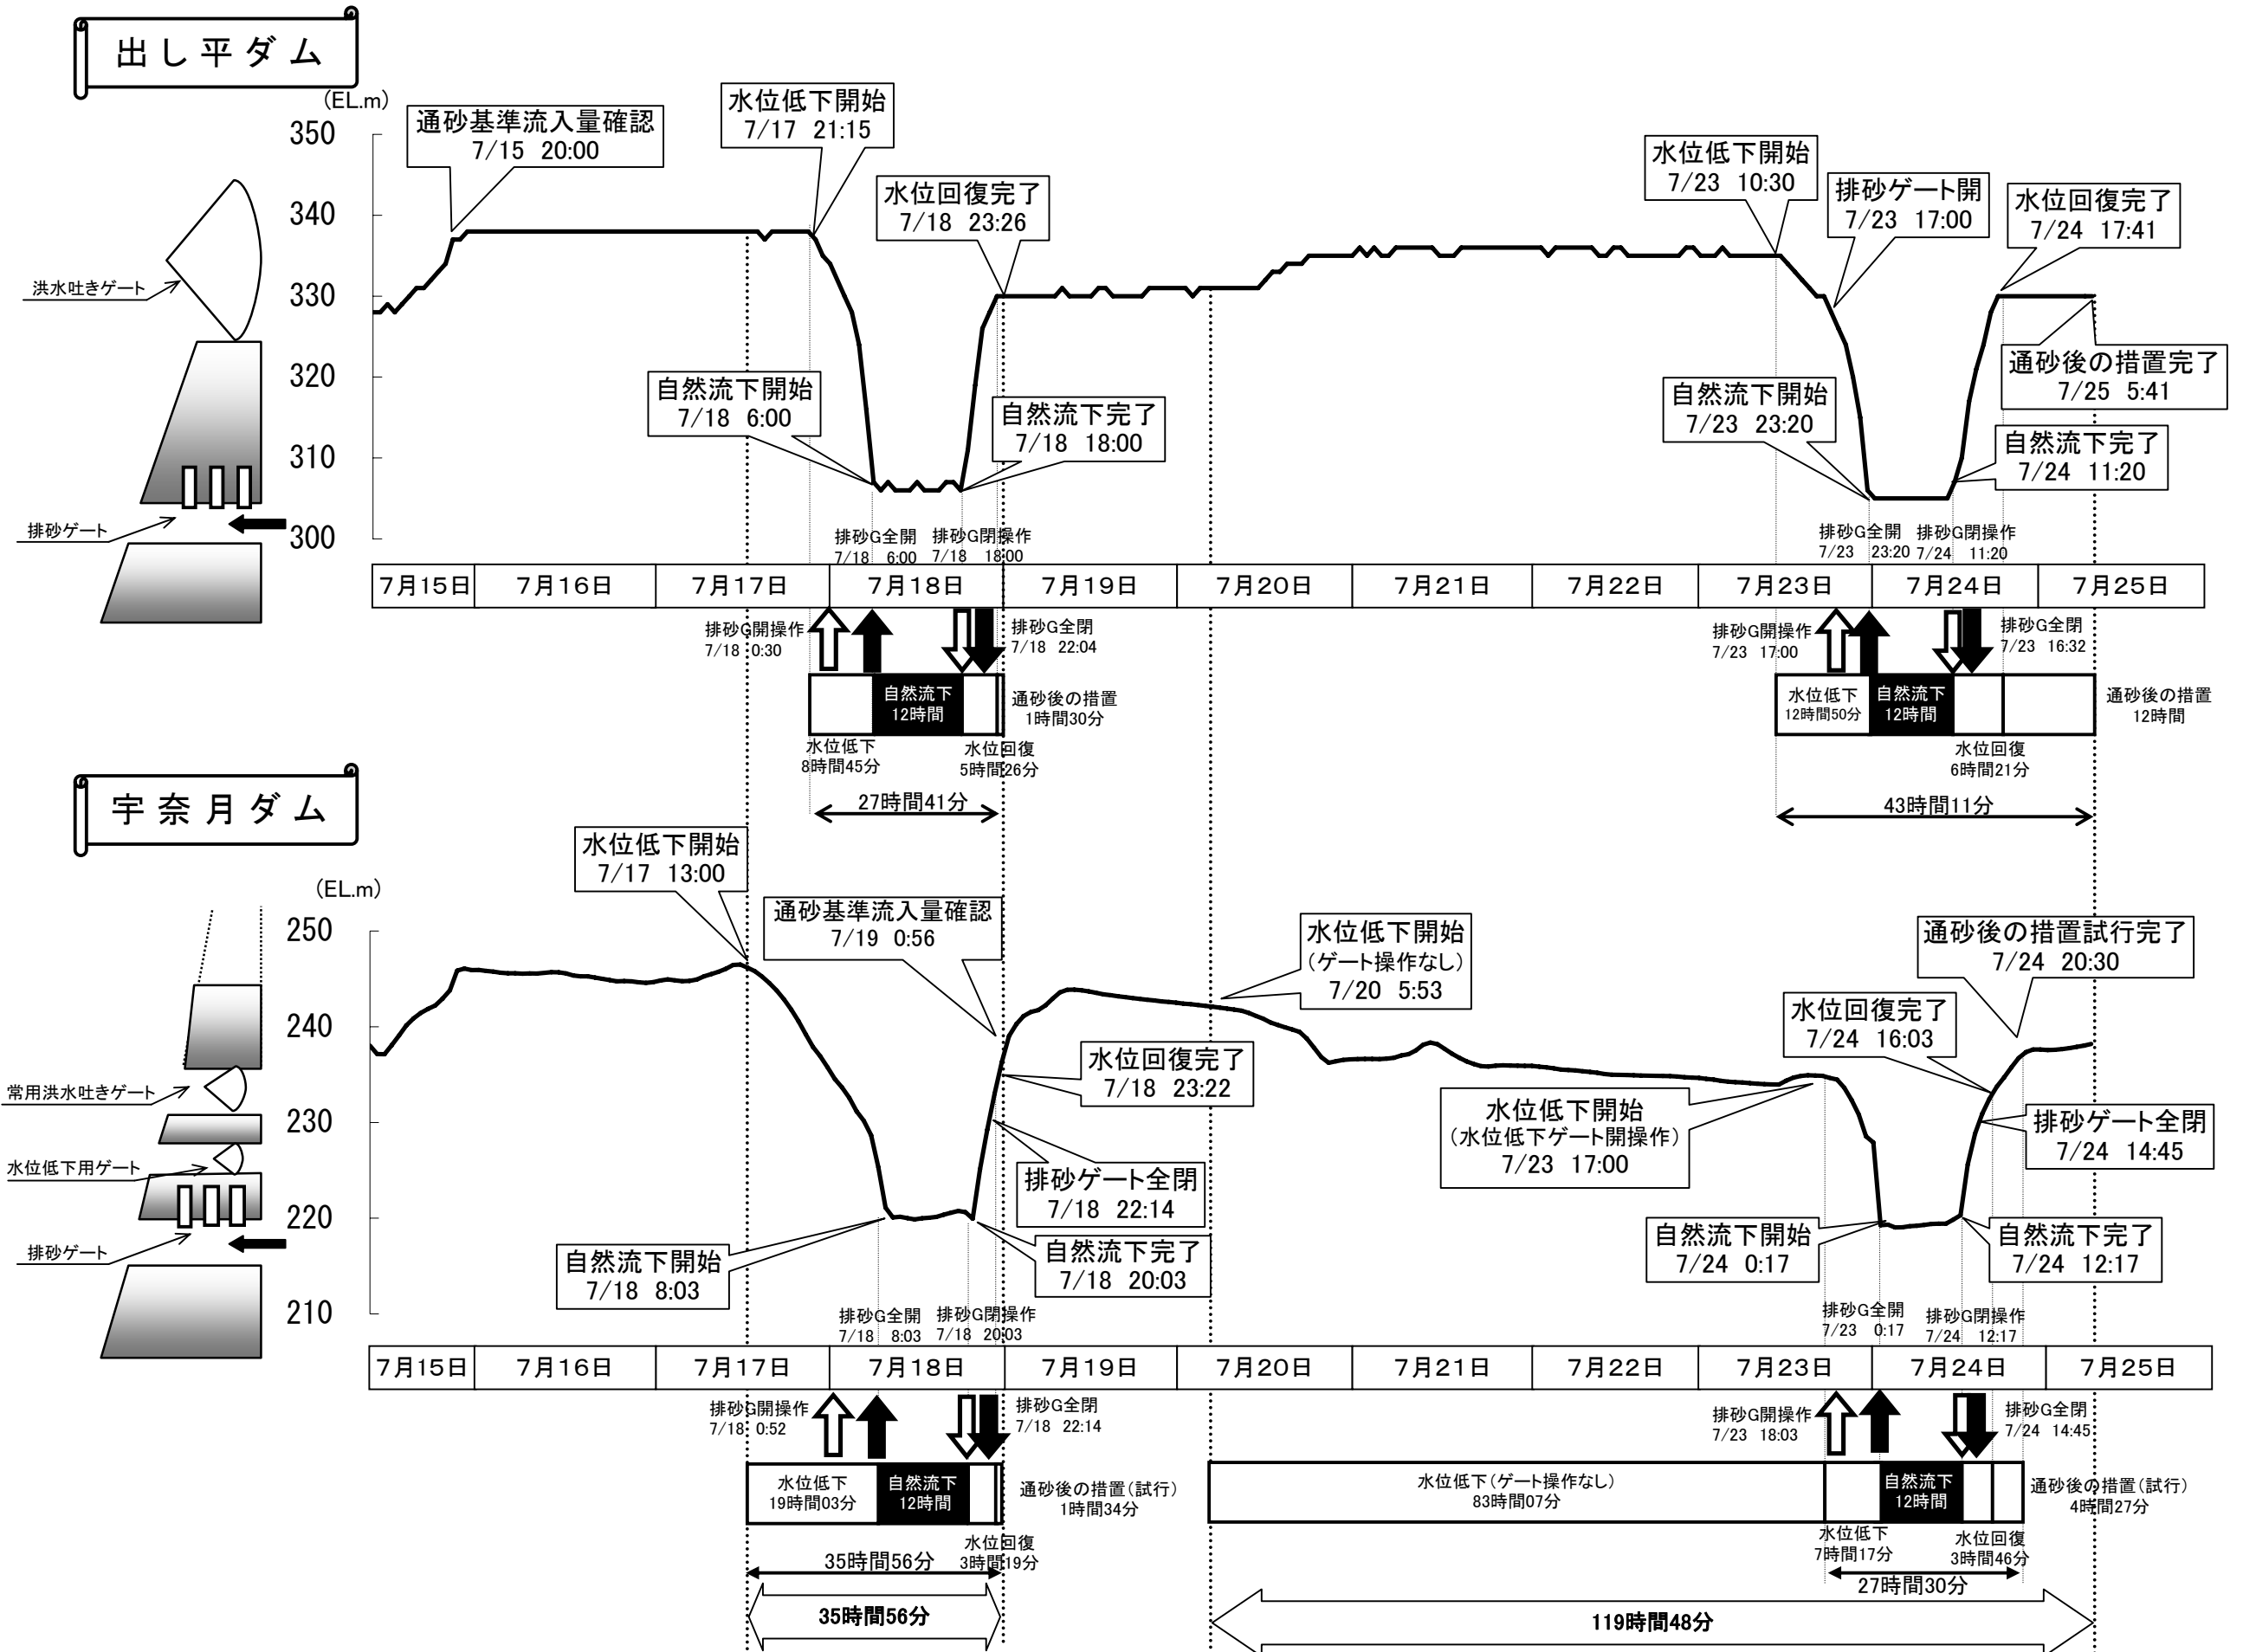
出し平ダム

(EL.m)
350
340
330
320
310
300

洪水吐きゲート
排砂ゲート

通砂基準流入量確認
7/15 20:00

水位低下開始
7/17 21:15

水位回復完了
7/18 23:26

水位低下開始
7/23 10:30

排砂ゲート開
7/23 17:00

水位回復完了
7/24 17:41

通砂後の措置完了
7/25 5:41

自然流下開始
7/18 6:00

自然流下完了
7/18 18:00

自然流下開始
7/23 23:20

自然流下完了
7/24 11:20

排砂G全開
7/18 6:00
排砂G閉操作
7/18 18:00

排砂G全開
7/23 23:20
排砂G閉操作
7/24 11:20

| 7月15日 | 7月16日 | 7月17日 | 7月18日 | 7月19日 | 7月20日 | 7月21日 | 7月22日 | 7月23日 | 7月24日 | 7月25日 |
|---|---|---|---|---|---|---|---|---|---|---|

排砂G開操作
7/18 0:30

排砂G全閉
7/18 22:04

自然流下
12時間

通砂後の措置
1時間30分

水位低下
8時間45分

水位回復
5時間26分

27時間41分

排砂G開操作
7/23 17:00

排砂G全閉
7/23 16:32

水位低下
12時間50分

自然流下
12時間

通砂後の措置
12時間

水位回復
6時間21分

43時間11分

宇奈月ダム

(EL.m)
250
240
230
220
210

常用洪水吐きゲート
水位低下用ゲート
排砂ゲート

水位低下開始
7/17 13:00

通砂基準流入量確認
7/19 0:56

水位低下開始
(ゲート操作なし)
7/20 5:53

通砂後の措置試行完了
7/24 20:30

水位回復完了
7/24 16:03

水位回復完了
7/18 23:22

水位低下開始
(水位低下ゲート開操作)
7/23 17:00

排砂ゲート全閉
7/24 14:45

排砂ゲート全閉
7/18 22:14

自然流下開始
7/18 8:03

自然流下完了
7/18 20:03

自然流下開始
7/24 0:17

自然流下完了
7/24 12:17

排砂G全開
7/18 8:03
排砂G閉操作
7/18 20:03

排砂G全開
7/23 0:17
排砂G閉操作
7/24 12:17

| 7月15日 | 7月16日 | 7月17日 | 7月18日 | 7月19日 | 7月20日 | 7月21日 | 7月22日 | 7月23日 | 7月24日 | 7月25日 |
|---|---|---|---|---|---|---|---|---|---|---|

排砂G開操作
7/18 0:52

排砂G全閉
7/18 22:14

水位低下
19時間03分

自然流下
12時間

通砂後の措置(試行)
1時間34分

水位回復
3時間19分

35時間56分

35時間56分

排砂G開操作
7/23 18:03

排砂G全閉
7/24 14:45

水位低下(ゲート操作なし)
83時間07分

自然流下
12時間

通砂後の措置(試行)
4時間27分

水位低下
7時間17分

水位回復
3時間46分

27時間30分

119時間48分